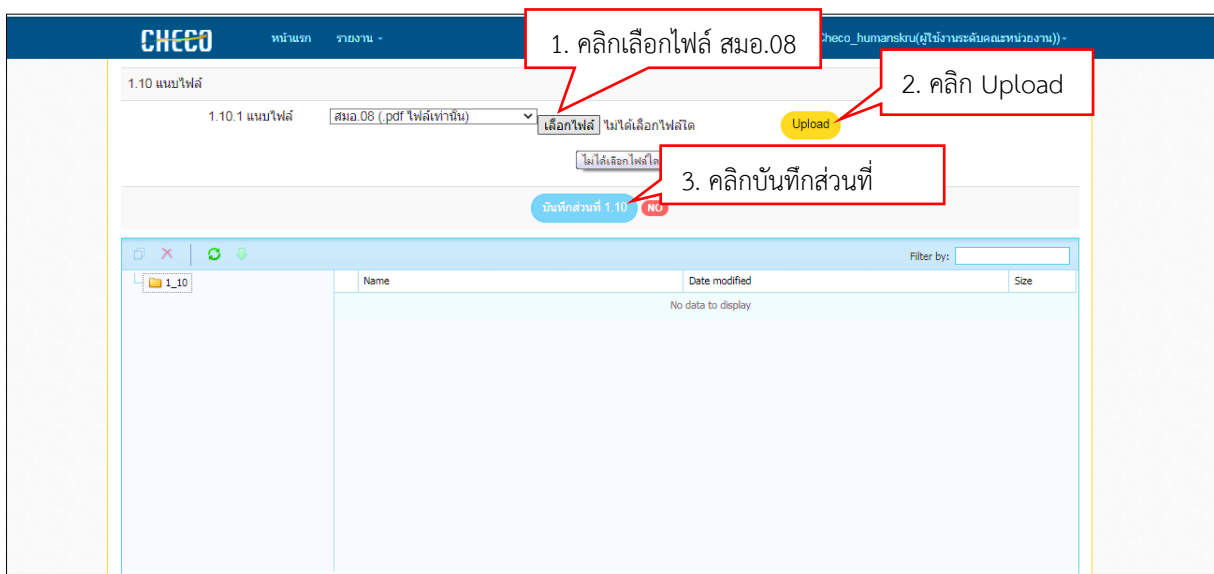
CHECO หน้าแรก รายงาน Checo_humanskru(ผู้ใช้งานระดับคณะหน่วยงาน)

1. คลิกเลือกไฟล์ สมอ.08

2. คลิก Upload

1.10 แนบไฟล์

1.10.1 แนบไฟล์ สมอ.08 (.pdf ไฟล์เท่านั้น) เลือกไฟล์ ไม่ได้เลือกไฟล์ใด Upload

ไม่ได้เลือกไฟล์ใด

3. คลิกบันทึกส่วนที่

บันทึกส่วนที่ 1.10 NO

Filter by:

1_10

| Name | Date modified | Size |
|---|---|---|
| No data to display | | |